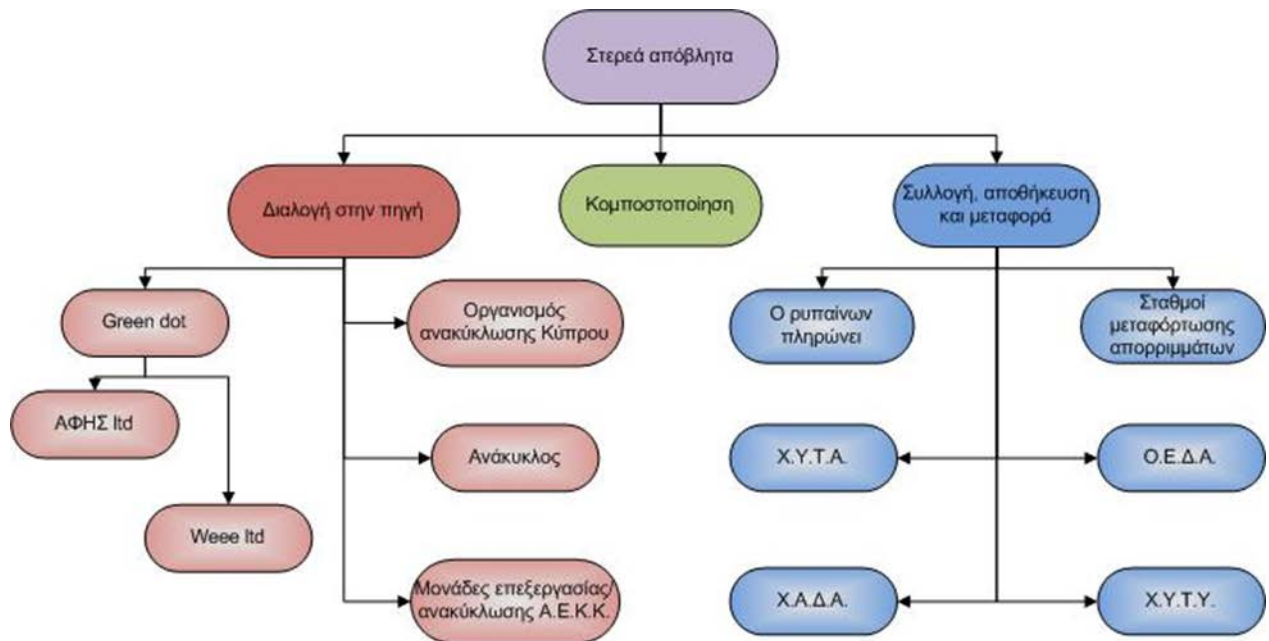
Στερεά απόβλητα

Διαλογή στην πηγή

Κομποστοποίηση

Συλλογή, αποθήκευση και μεταφορά

Green dot

ΑΦΗΣ ltd

Weee ltd

Οργανισμός ανακύκλωσης Κύπρου

Ανάκυκλος

Μονάδες επεξεργασίας/ ανακύκλωσης Α.Ε.Κ.Κ.

Ο ρυπαίνων πληρώνει

Σταθμοί μεταφόρτωσης απορριμμάτων

Χ.Υ.Τ.Α.

Ο.Ε.Δ.Α.

Χ.Α.Δ.Α.

Χ.Υ.Τ.Υ.